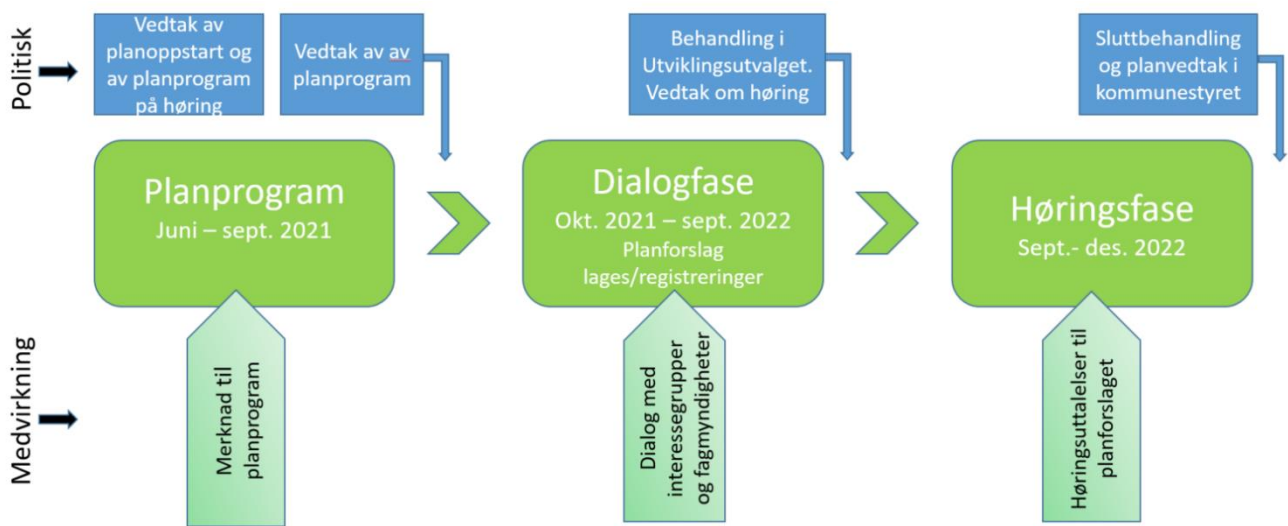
Politisk

Vedtak av planoppstart og av planprogram på høring

Vedtak av av planprogram

Behandling i Utviklingsutvalget. Vedtak om høring

Sluttbehandling og planvedtak i kommunestyret

Planprogram
Juni – sept. 2021

Dialogfase
Okt. 2021 – sept. 2022
Planforslag lages/registreringer

Høringsfase
Sept.- des. 2022

Medvirkning

Merknad til planprogram

Dialog med interessegrupper og fagmyndigheter

Høringsuttalelser til planforslaget